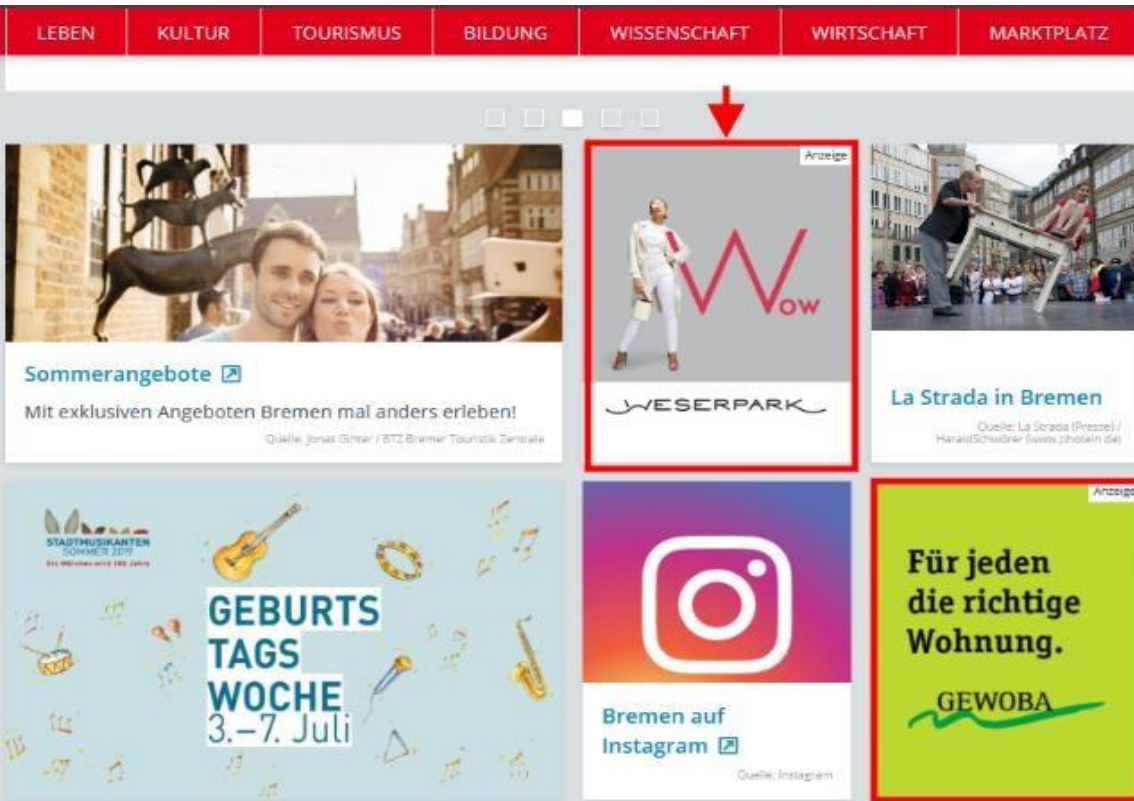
LEBEN KULTUR TOURISMUS BILDUNG WISSENSCHAFT WIRTSCHAFT MARKTPLATZ

Sommerangebote

Mit exklusiven Angeboten Bremen mal anders erleben!

Quelle: Jonas Ginter / BTZ Bremer Touristik Zentrale

Anzeige

Wow

WESERPARK

La Strada in Bremen

Quelle: La Strada (Presse) / HaraldSchwörer (www.photoin.de)

STADTMUSIKANTEN SOMMER 2019

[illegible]

GEBURTS TAGS WOCHE 3.–7. Juli

Bremen auf Instagram

Quelle: Instagram

Anzeige

Für jeden die richtige Wohnung.

GEWOBA